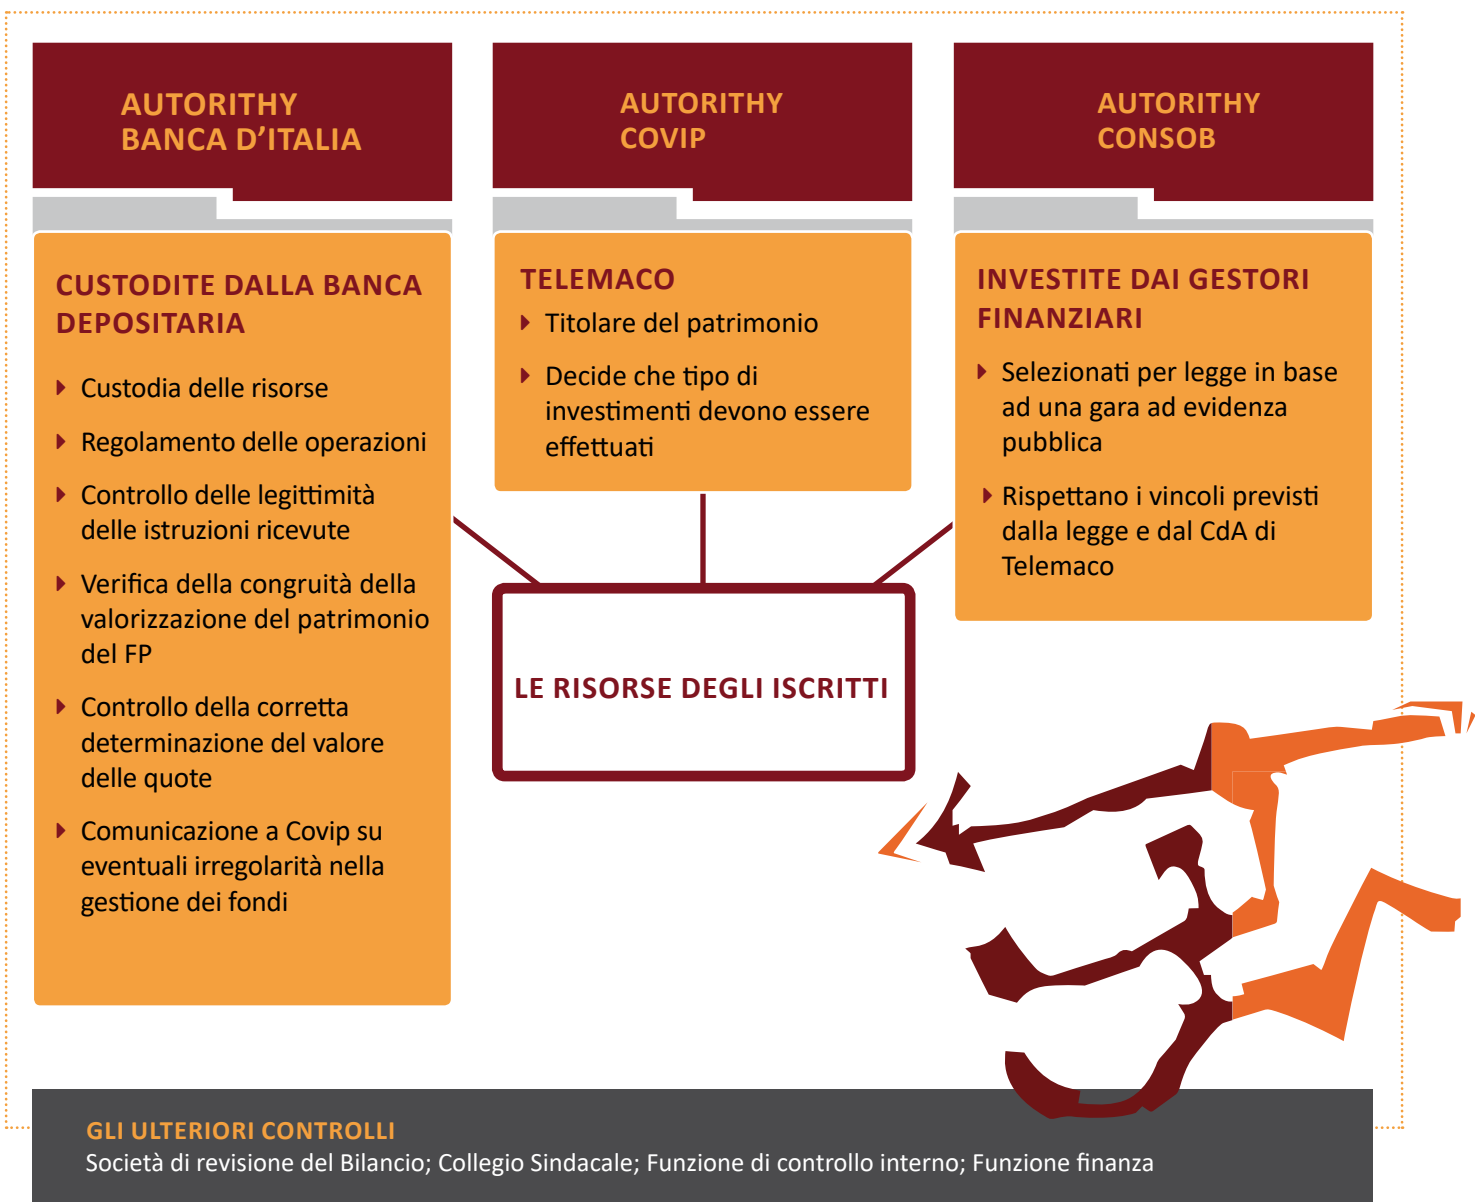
AUTORITHY
BANCA D'ITALIA

AUTORITHY
COVIP

AUTORITHY
CONSOB

CUSTODITE DALLA BANCA DEPOSITARIA

Custodia delle risorse

Regolamento delle operazioni

Controllo delle legittimità delle istruzioni ricevute

Verifica della congruità della valorizzazione del patrimonio del FP

Controllo della corretta determinazione del valore delle quote

Comunicazione a Covip su eventuali irregolarità nella gestione dei fondi

TELEMACO

Titolare del patrimonio

Decide che tipo di investimenti devono essere effettuati

INVESTITE DAI GESTORI FINANZIARI

Selezionati per legge in base ad una gara ad evidenza pubblica

Rispettano i vincoli previsti dalla legge e dal CdA di Telemaco

LE RISORSE DEGLI ISCRITTI

GLI ULTERIORI CONTROLLI
Società di revisione del Bilancio; Collegio Sindacale; Funzione di controllo interno; Funzione finanza